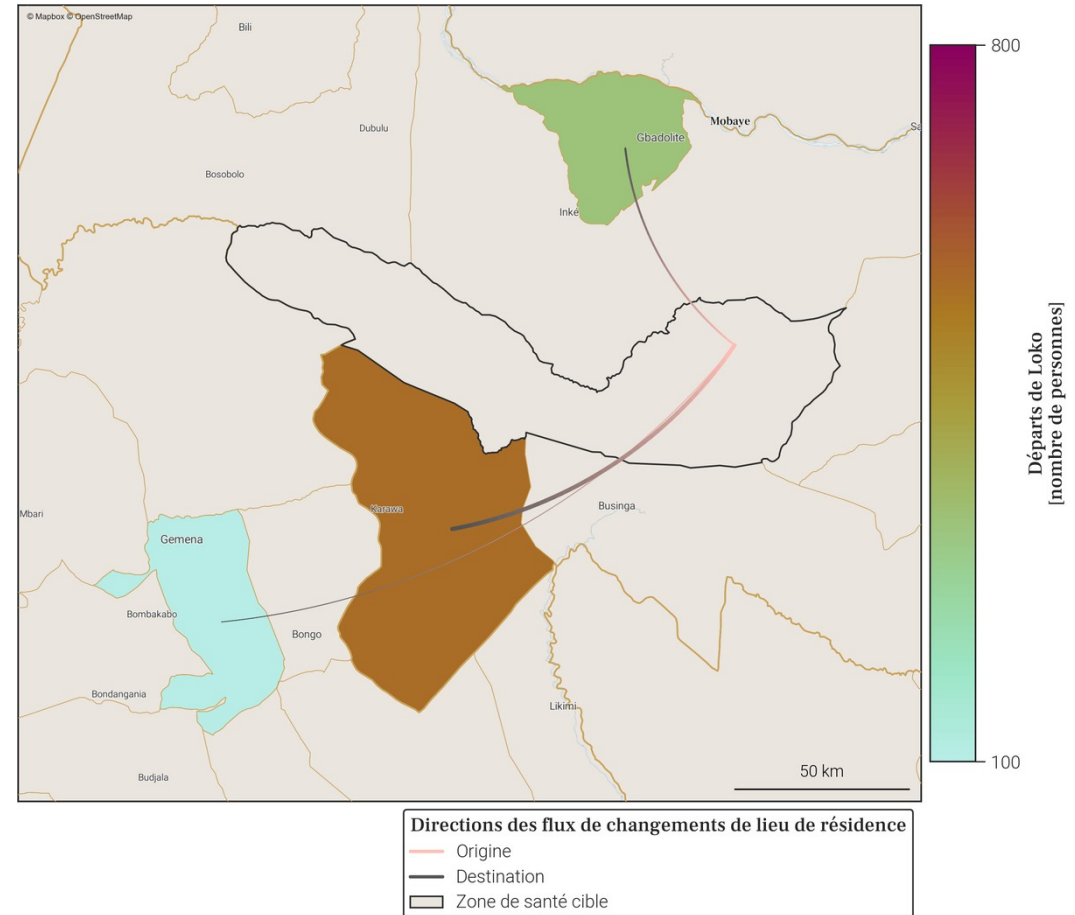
© Mapbox © OpenStreetMap

Bili
Dubulu
Bosobolo
Gbadolite
Mobaye
Sa
Inké
Karawa
Businga
Mbari
Gemena
Bombakabo
Bongo
Bondangania
Likimi
Budjala
50 km

800
100
Départs de Loko
[nombre de personnes]

Directions des flux de changements de lieu de résidence
Origine
Destination
Zone de santé cible